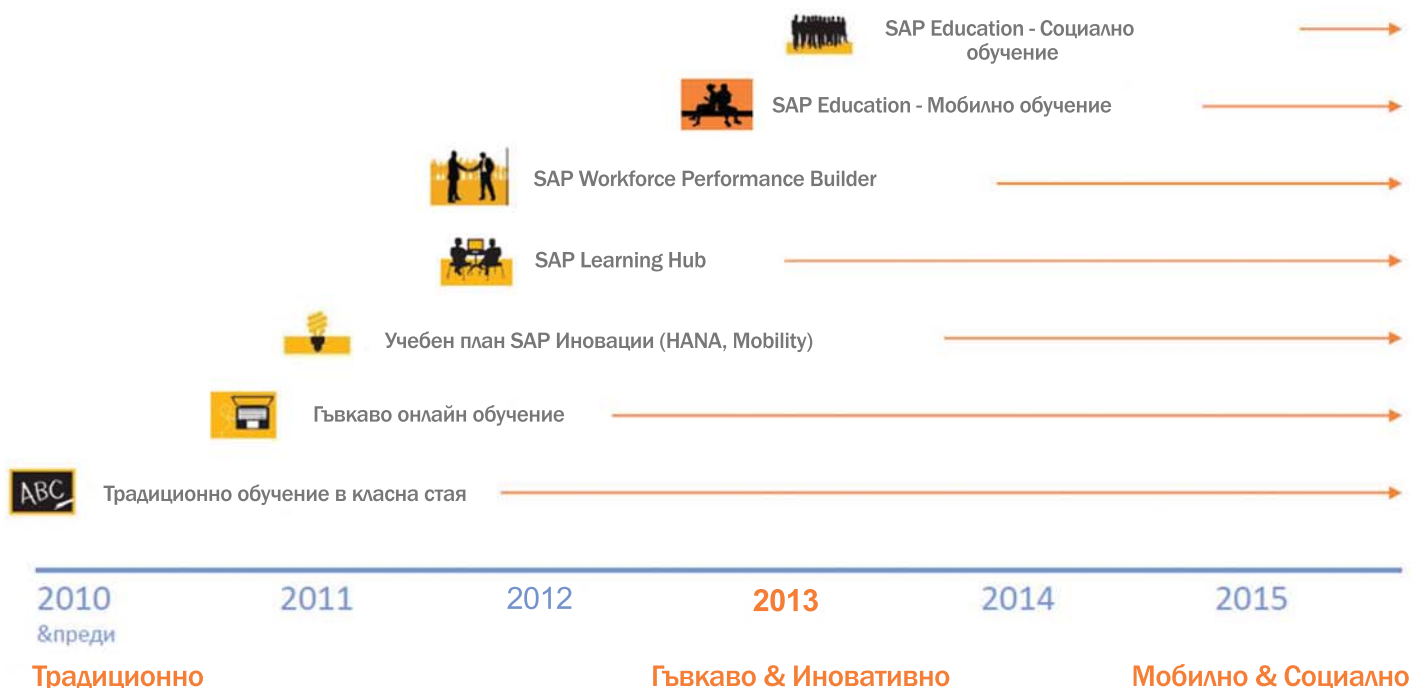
SAP Education - Социално обучение

SAP Education - Мобилно обучение

SAP Workforce Performance Builder

SAP Learning Hub

Учебен план SAP Иновации (HANA, Mobility)

Гъвкаво онлайн обучение

ABC

Традиционно обучение в класна стая

2010 &преди

2011

2012

2013

2014

2015

Традиционно

Гъвкаво & Иновативно

Мобилно & Социално